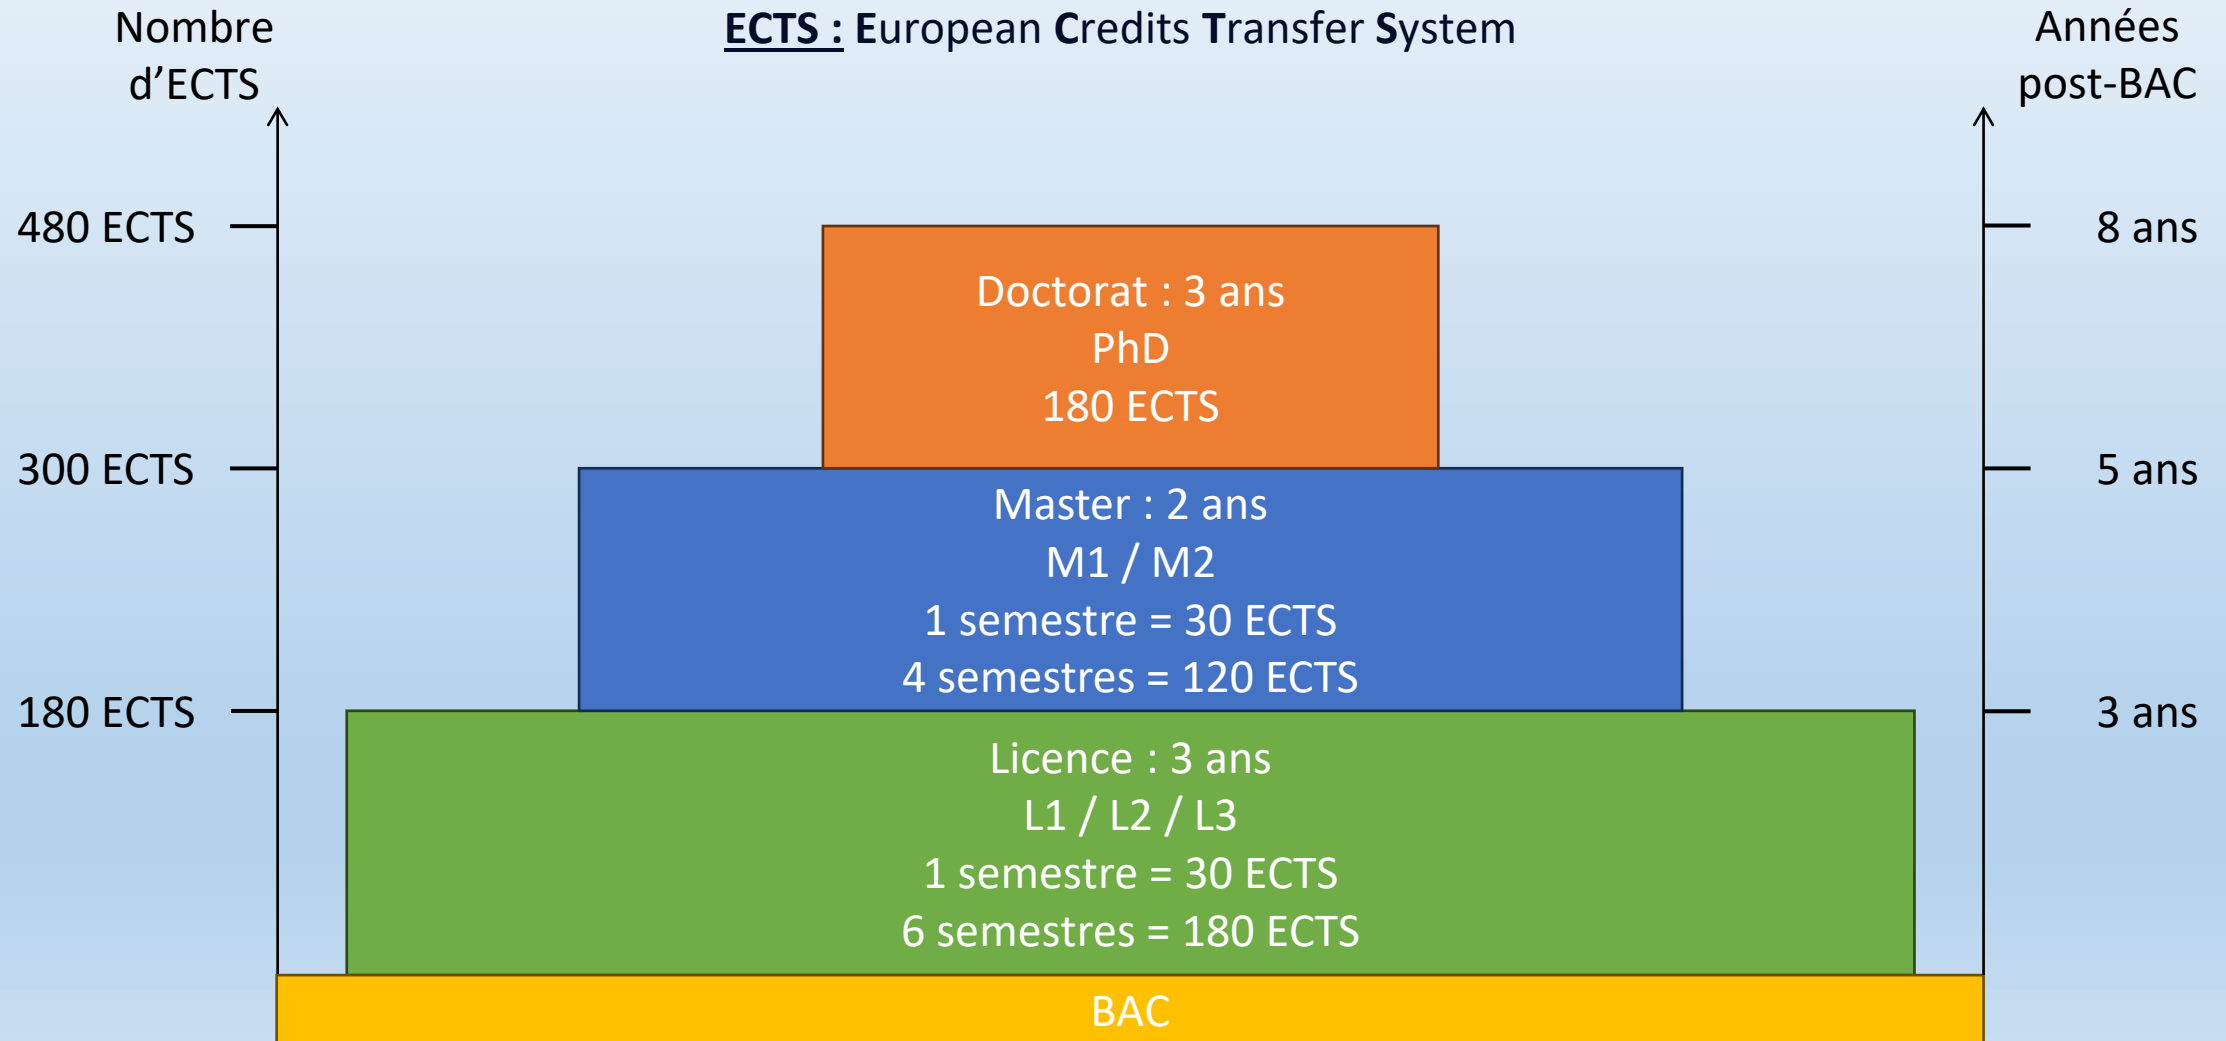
Nombre d’ECTS

ECTS : European Credits Transfer System

Années post-BAC

480 ECTS

8 ans

Doctorat : 3 ans
PhD
180 ECTS

300 ECTS

5 ans

Master : 2 ans
M1 / M2
1 semestre = 30 ECTS
4 semestres = 120 ECTS

180 ECTS

3 ans

Licence : 3 ans
L1 / L2 / L3
1 semestre = 30 ECTS
6 semestres = 180 ECTS

BAC